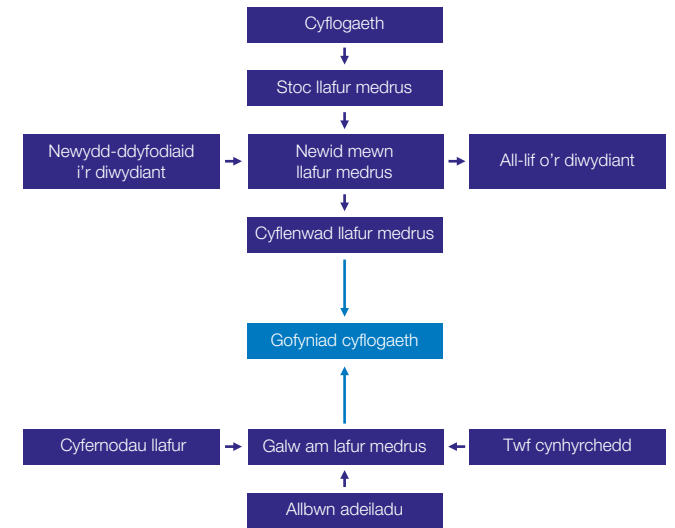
Cyflogaeth

Stoc llafur medrus

Newydd-ddyfodiaid i'r diwydiant

Newid mewn llafur medrus

All-lif o'r diwydiant

Cyflenwad llafur medrus

Gofyniad cyflogaeth

Cyfernodau llafur

Galw am lafur medrus

Twf cynhyrchedd

Allbwn adeiladu